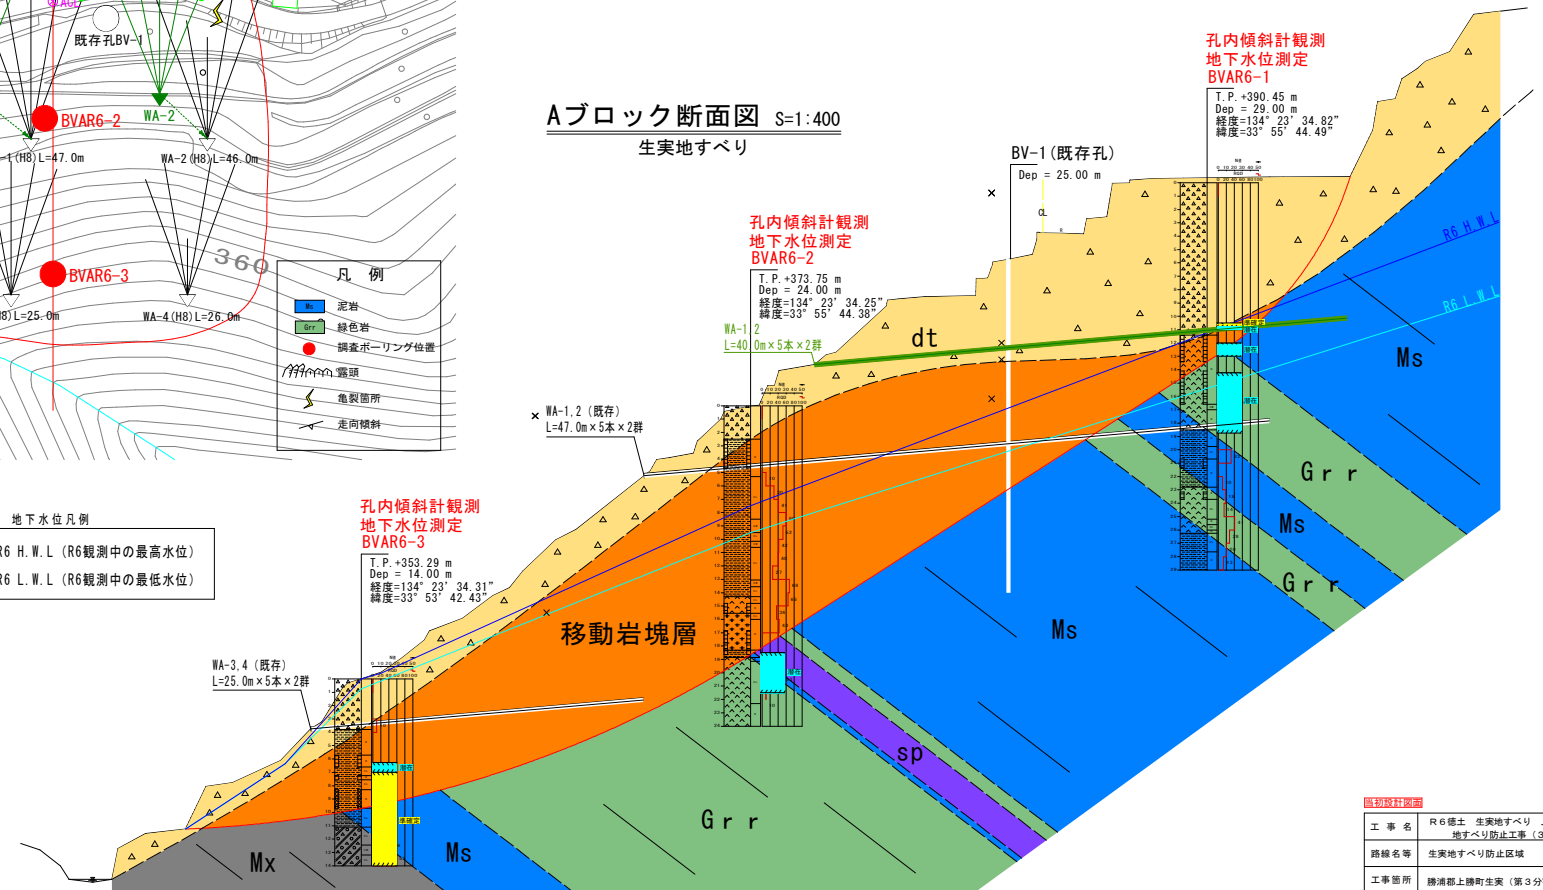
既存孔BV-1

BVAR6-2

WA-2

-1(H8)L=47.0m

WA-2(H8)L=46.0m

BVAR6-3

360

8)L=25.0m

WA-4(H8)L=26.0m

凡　例

Ms 泥岩

Grr 緑色岩

調査ボーリング位置

露頭

亀裂箇所

走向傾斜

Aブロック断面図 S=1:400

生実地すべり

BV-1(既存孔)

Dep = 25.00 m

孔内傾斜計観測
地下水位測定
BVAR6-1

T.P.+390.45 m
Dep = 29.00 m
経度=134° 23′ 34.82″
緯度=33° 55′ 44.49″

孔内傾斜計観測
地下水位測定
BVAR6-2

T.P.+373.75 m
Dep = 24.00 m
経度=134° 23′ 34.25″
緯度=33° 55′ 44.38″

WA-1.2
L=40.0m×5本×2群

dt

R6 H.W.L

R6 L.W.L

Ms

WA-1,2 (既存)
L=47.0m×5本×2群

Grr

Ms

Grr

地下水位凡例

R6 H.W.L (R6観測中の最高水位)

R6 L.W.L (R6観測中の最低水位)

孔内傾斜計観測
地下水位測定
BVAR6-3

T.P.+353.29 m
Dep = 14.00 m
経度=134° 23′ 34.31″
緯度=33° 53′ 42.43″

移動岩塊層

Ms

WA-3.4 (既存)
L=25.0m×5本×2群

sp

Grr

Mx

Ms

当初設計図面

工事名 | R6徳土 生実地すべり 地すべり防止工事(3

路線名等 | 生実地すべり防止区域

工事箇所 | 勝浦郡上勝町生実(第3分